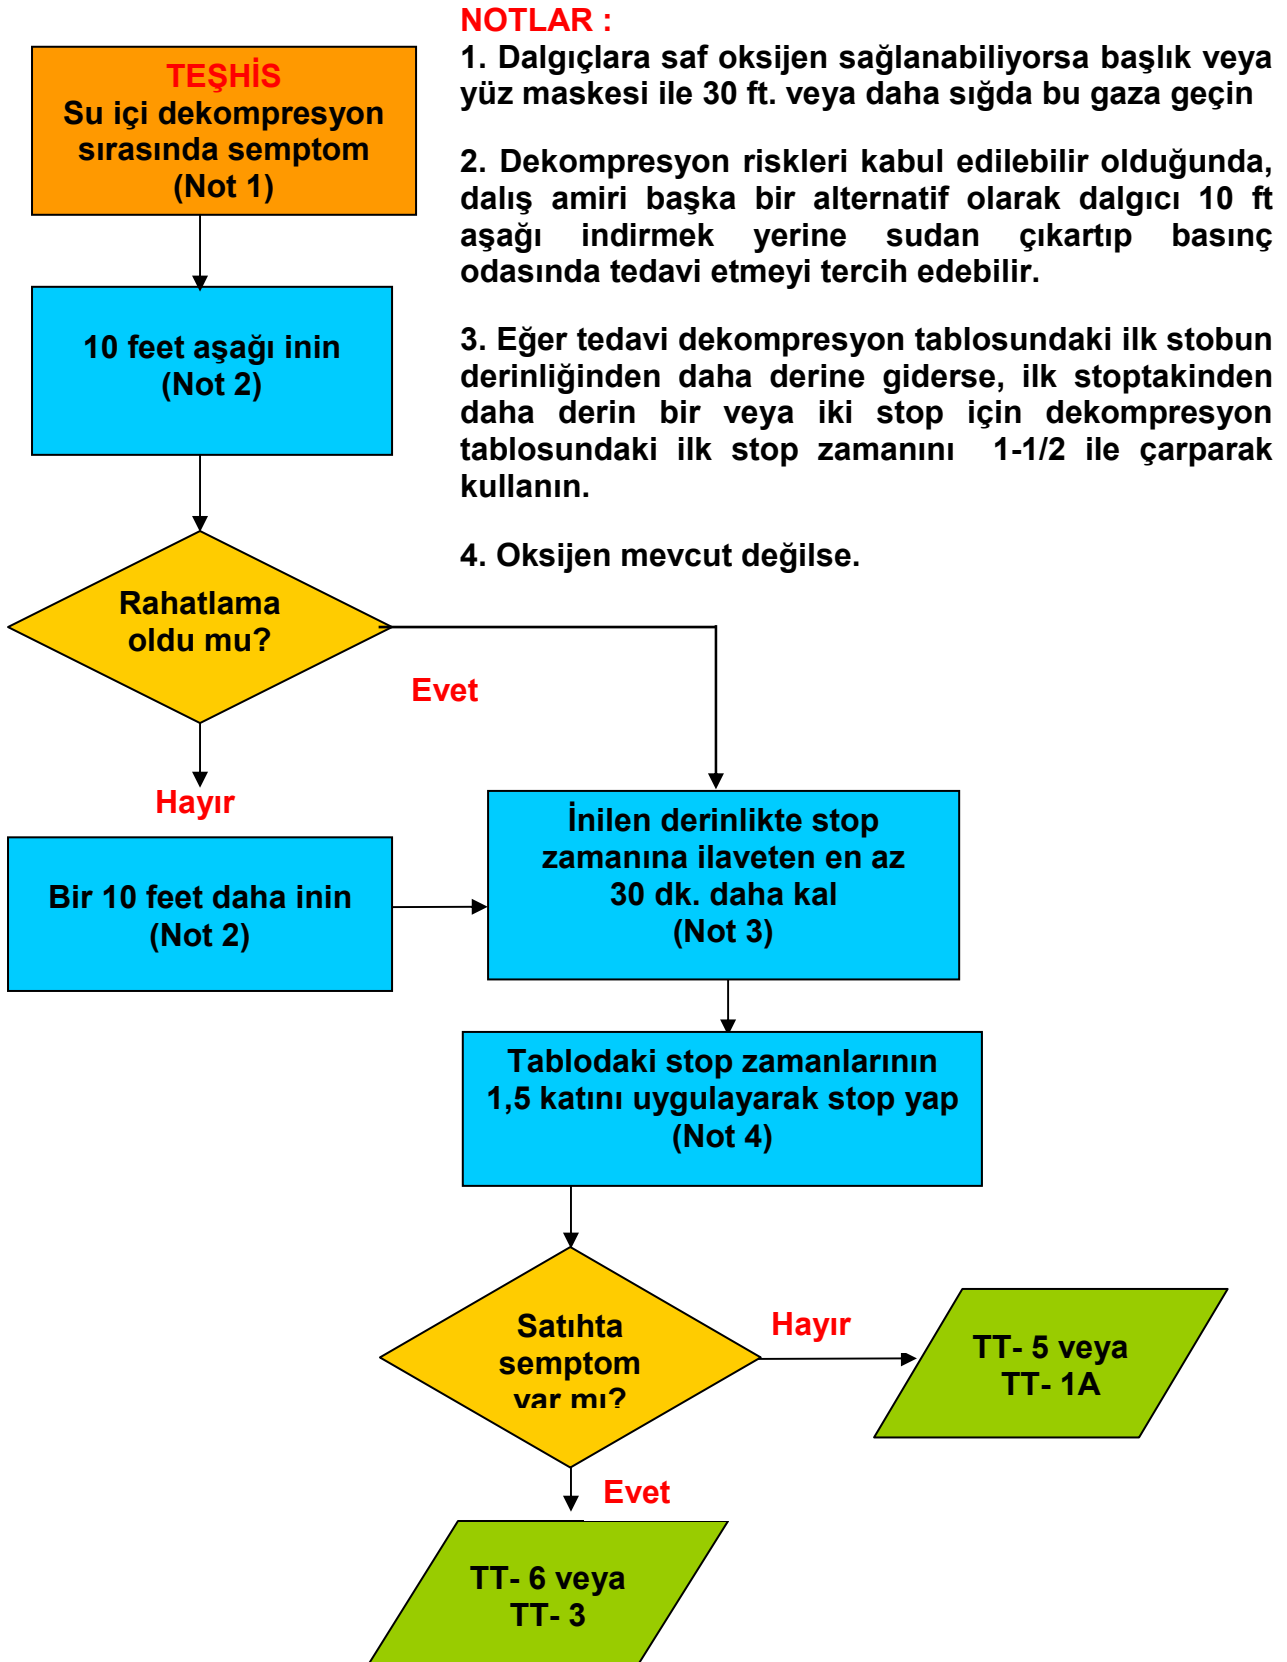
TEŞHİS
Su içi dekompresyon sırasında semptom (Not 1)

NOTLAR :
1. Dalgıçlara saf oksijen sağlanabiliyorsa başlık veya yüz maskesi ile 30 ft. veya daha sığda bu gaza geçin

2. Dekompresyon riskleri kabul edilebilir olduğunda, dalış amiri başka bir alternatif olarak dalgıcı 10 ft aşağı indirmek yerine sudan çıkartıp basınç odasında tedavi etmeyi tercih edebilir.

3. Eğer tedavi dekompresyon tablosundaki ilk stobun derinliğinden daha derine giderse, ilk stoptakinden daha derin bir veya iki stop için dekompresyon tablosundaki ilk stop zamanını 1-1/2 ile çarparak kullanın.

4. Oksijen mevcut değilse.

10 feet aşağı inin (Not 2)

Rahatlama oldu mu?

Evet

Hayır

Bir 10 feet daha inin (Not 2)

İnilen derinlikte stop zamanına ilaveten en az 30 dk. daha kal (Not 3)

Tablodaki stop zamanlarının 1,5 katını uygulayarak stop yap (Not 4)

Satıhta semptom var mı?

Hayır

TT- 5 veya TT- 1A

Evet

TT- 6 veya TT- 3